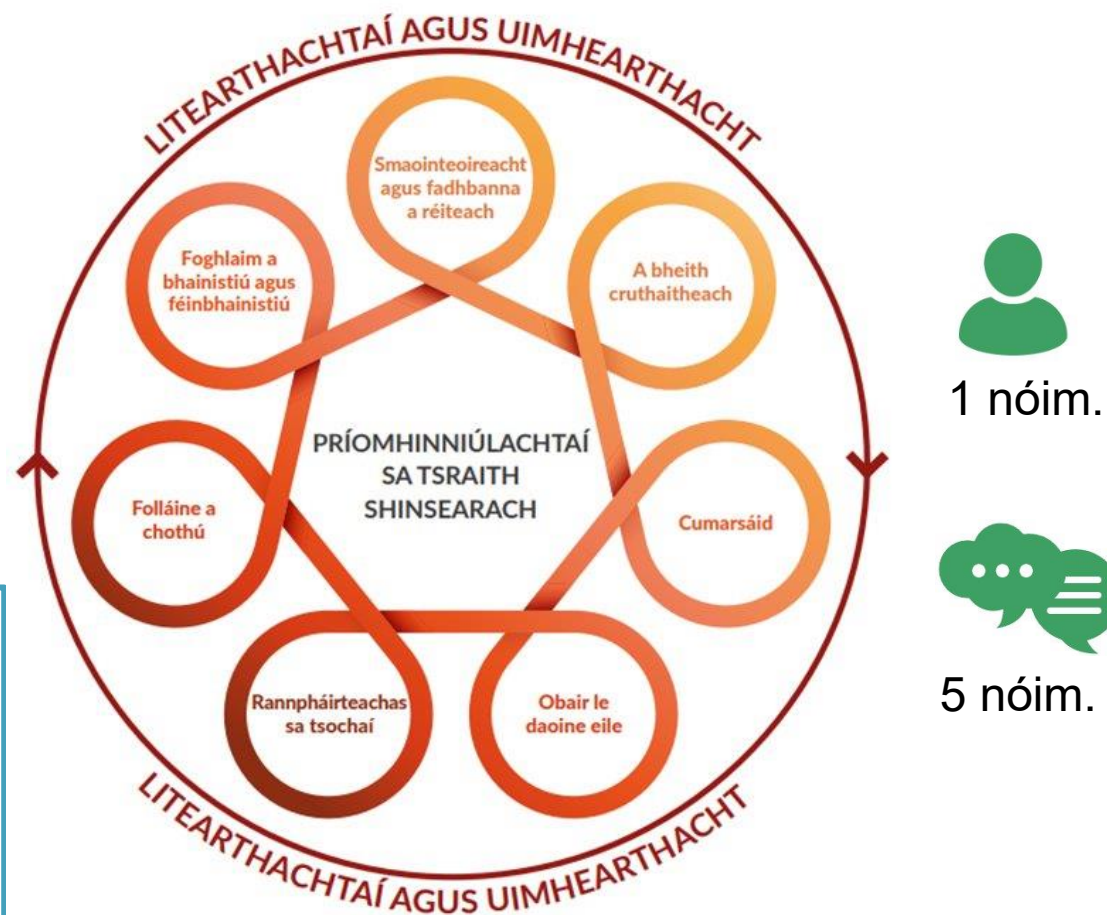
LITEARTHACHTAÍ AGUS UIMHEARTHACHT

Smaointeoireacht agus fadhbanna a réiteach

A bheith cruthaitheach

Cumarsáid

Obair le daoine eile

Rannpháirteachas sa tsochaí

Folláine a chothú

Foghlaim a bhainistiú agus féinbhainistiú

PRÍOMHINNIÚLACHTAÍ SA TSRAITH SHINSEARACH

LITEARTHACHTAÍ AGUS UIMHEARTHACHT

1 nóim.

5 nóim.